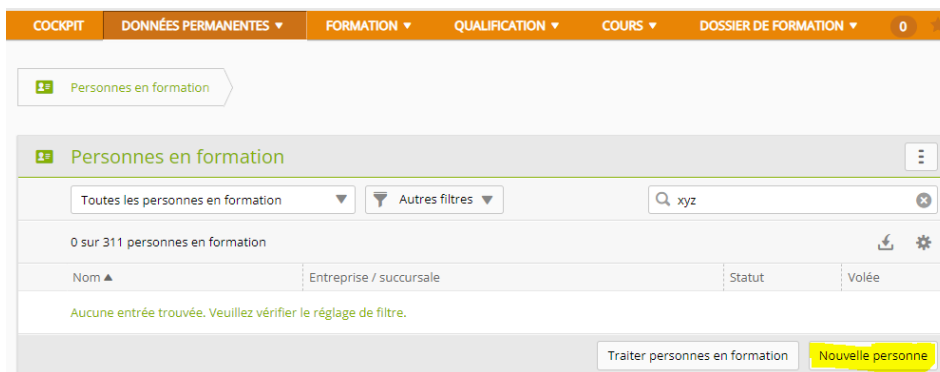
COCKPIT DONNÉES PERMANENTES ▼ FORMATION ▼ QUALIFICATION ▼ COURS ▼ DOSSIER DE FORMATION ▼ 0

Personnes en formation

Personnes en formation

Toutes les personnes en formation

Autres filtres

xyz

0 sur 311 personnes en formation

| Nom ▲ | Entreprise / succursale | Statut | Volée |
|---|---|---|---|

Aucune entrée trouvée. Veuillez vérifier le réglage de filtre.

Traiter personnes en formation

Nouvelle personne